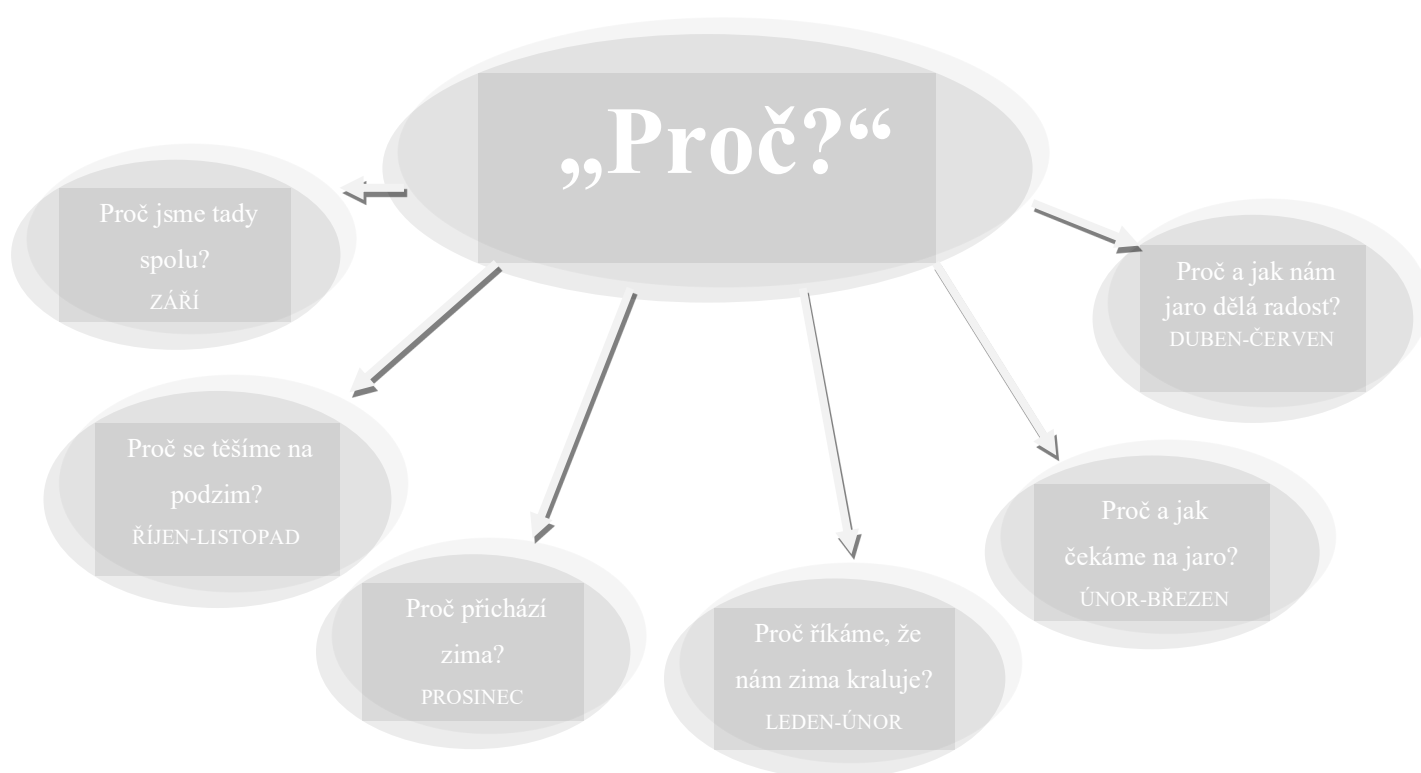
„Proč?“

Proč jsme tady spolu?
ZÁŘÍ

Proč se těšíme na podzim?
ŘÍJEN-LISTOPAD

Proč přichází zima?
PROSINEC

Proč říkáme, že nám zima kraluje?
LEDEN-ÚNOR

Proč a jak čekáme na jaro?
ÚNOR-BŘEZEN

Proč a jak nám jaro dělá radost?
DUBEN-ČERVEN